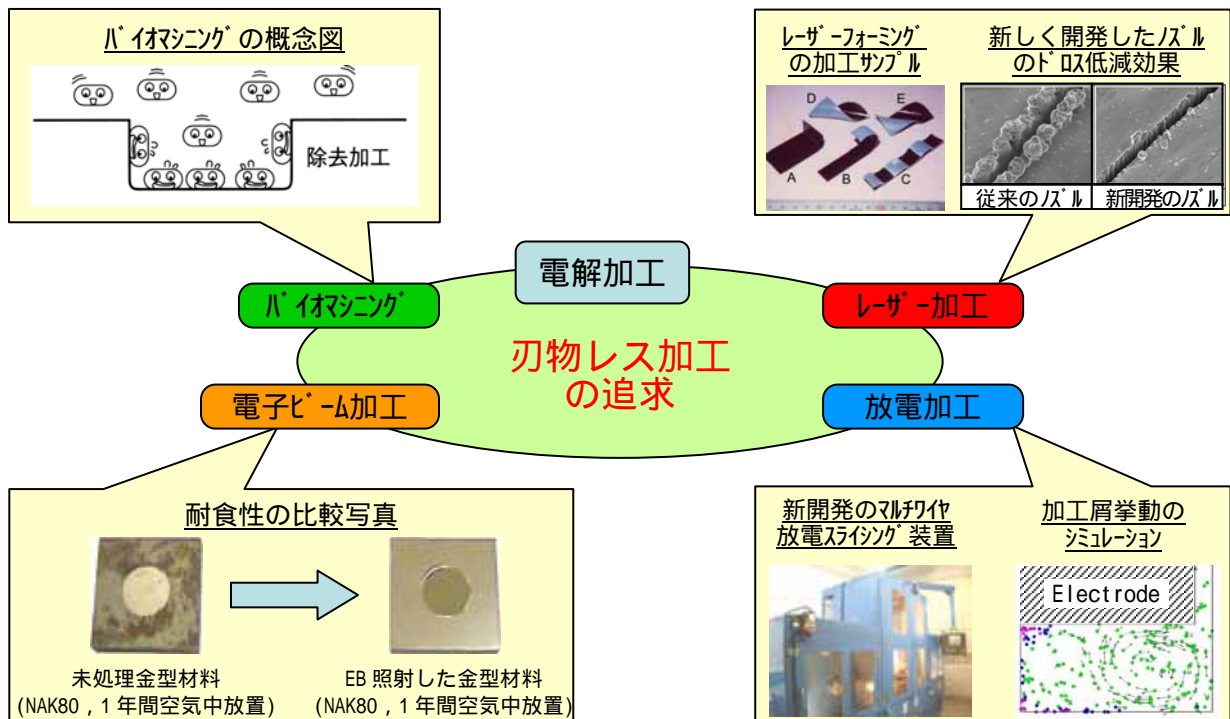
バイオマシニングの概念図

除去加工

レーザーフォーミングの加工サンプル

D E A B C

新しく開発したノズルのドロス低減効果

従来のノズル 新開発のノズル

電解加工

バイオマシニング

レーザー加工

刃物レス加工の追求

電子ビーム加工

放電加工

耐食性の比較写真

未処理金型材料
(NAK80，1年間空気中放置)

EB 照射した金型材料
(NAK80，1年間空気中放置)

新開発のマルチワイヤ放電スライシング装置

加工屑挙動のシミュレーション

Electrode